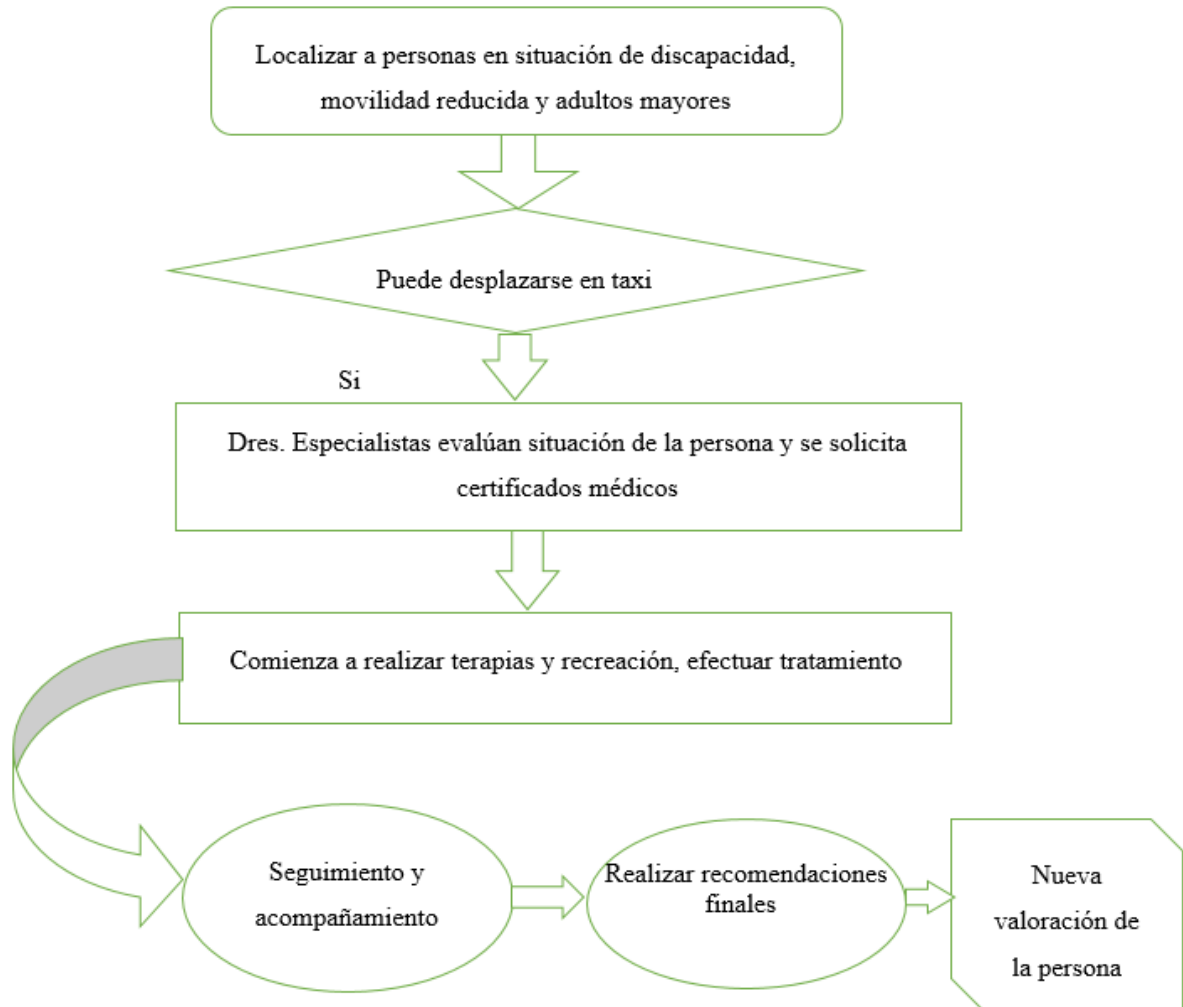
Localizar a personas en situación de discapacidad, movilidad reducida y adultos mayores

Puede desplazarse en taxi

Si

Dres. Especialistas evalúan situación de la persona y se solicita certificados médicos

Comienza a realizar terapias y recreación, efectuar tratamiento

Seguimiento y acompañamiento

Realizar recomendaciones finales

Nueva valoración de la persona